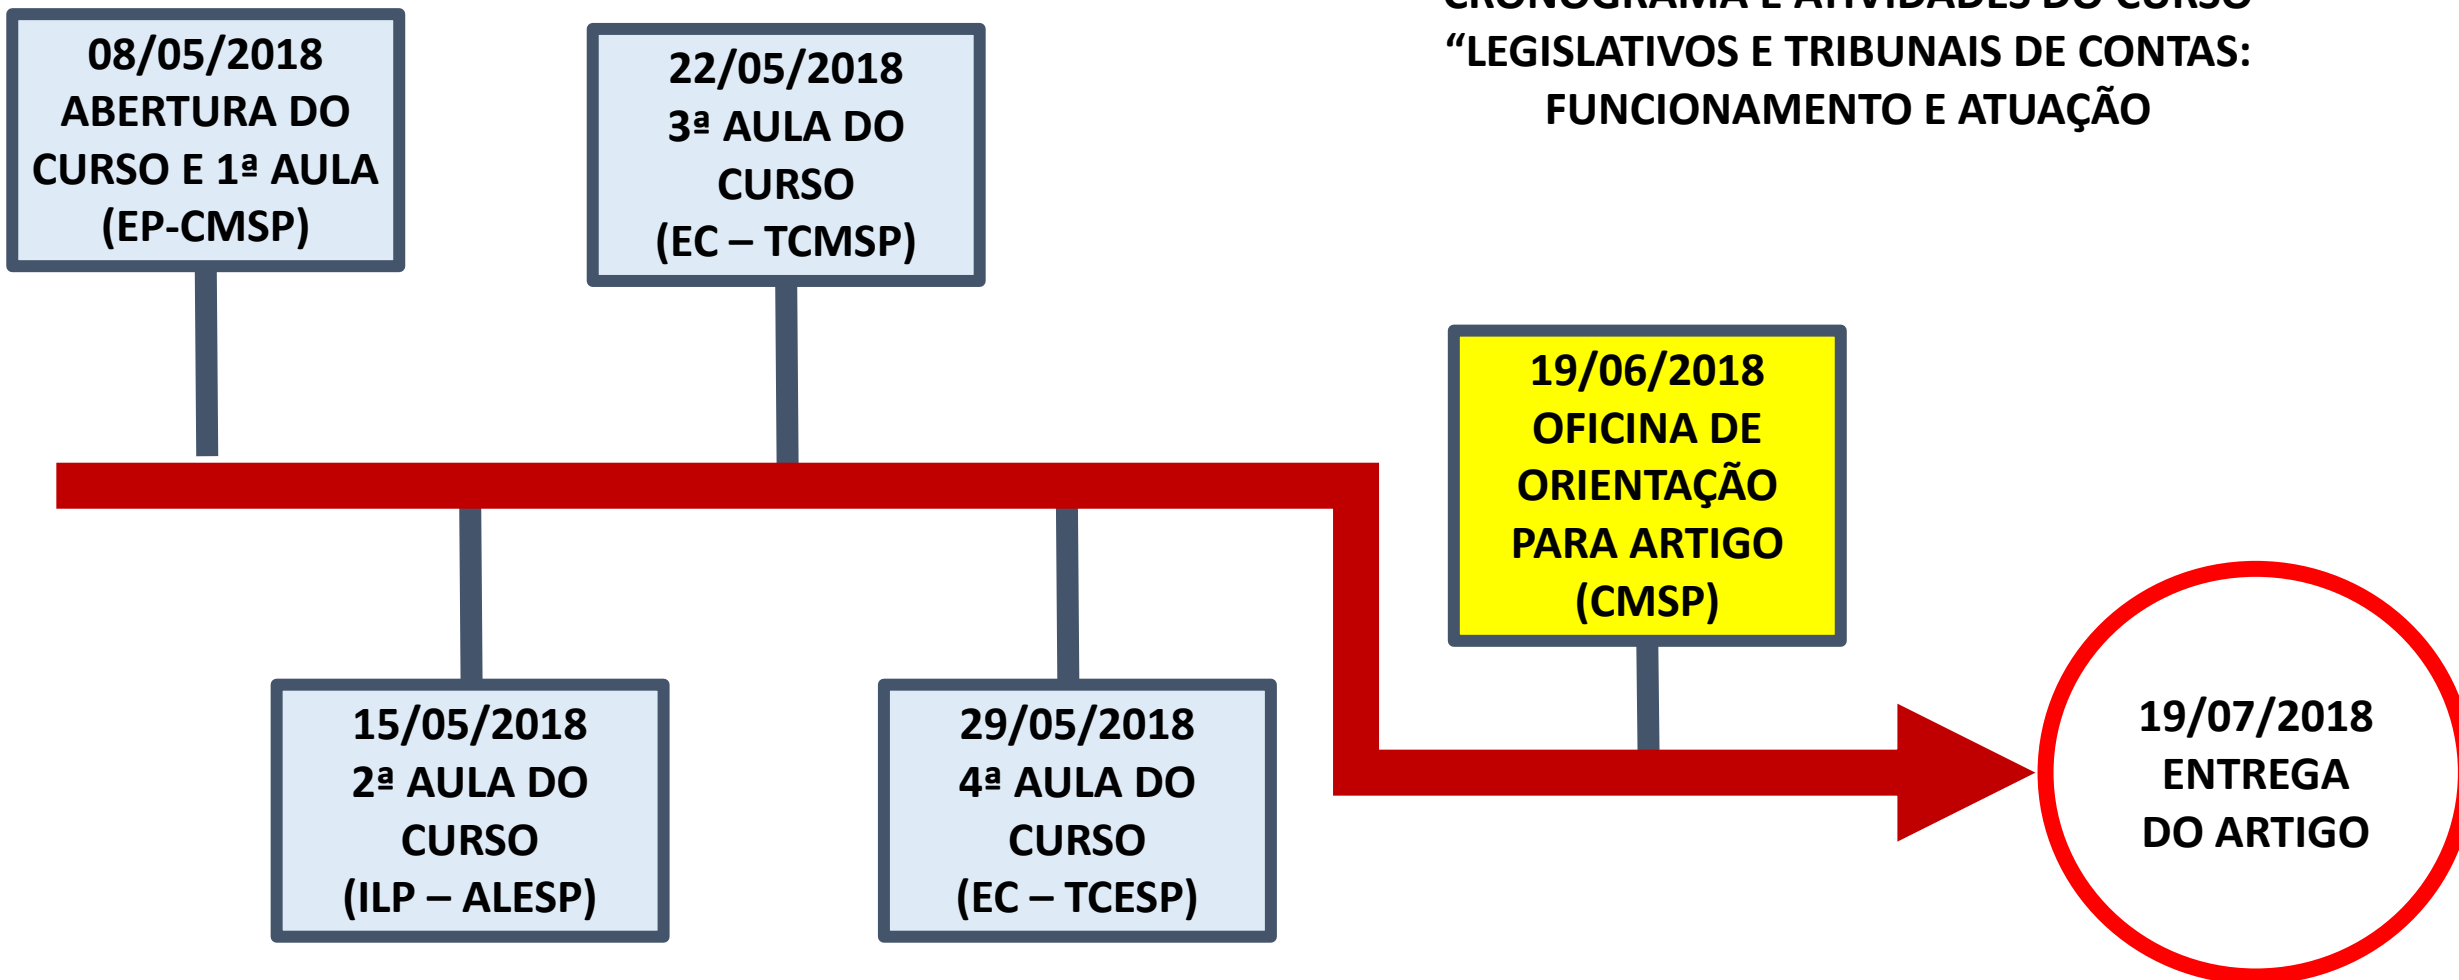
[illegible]
“LEGISLATIVOS E TRIBUNAIS DE CONTAS: FUNCIONAMENTO E ATUAÇÃO

08/05/2018
ABERTURA DO CURSO E 1ª AULA
(EP-CMSP)

22/05/2018
3ª AULA DO CURSO
(EC – TCMSP)

19/06/2018
OFICINA DE ORIENTAÇÃO PARA ARTIGO
(CMSP)

15/05/2018
2ª AULA DO CURSO
(ILP – ALESP)

29/05/2018
4ª AULA DO CURSO
(EC – TCESP)

19/07/2018
ENTREGA DO ARTIGO